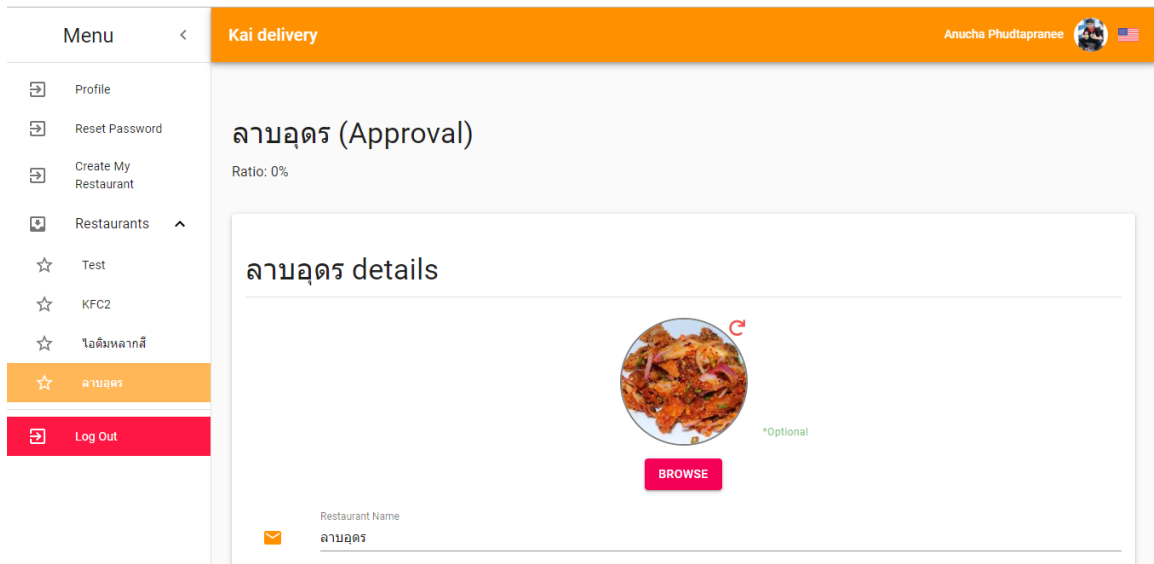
Menu

Profile

Reset Password

Create My Restaurant

Restaurants

Test

KFC2

ไอติมหลากสี

ลาบอุดร

Log Out

Kai delivery

Anucha Phudtapranee

ลาบอุดร (Approval)

Ratio: 0%

ลาบอุดร details

*Optional

BROWSE

Restaurant Name

ลาบอุดร